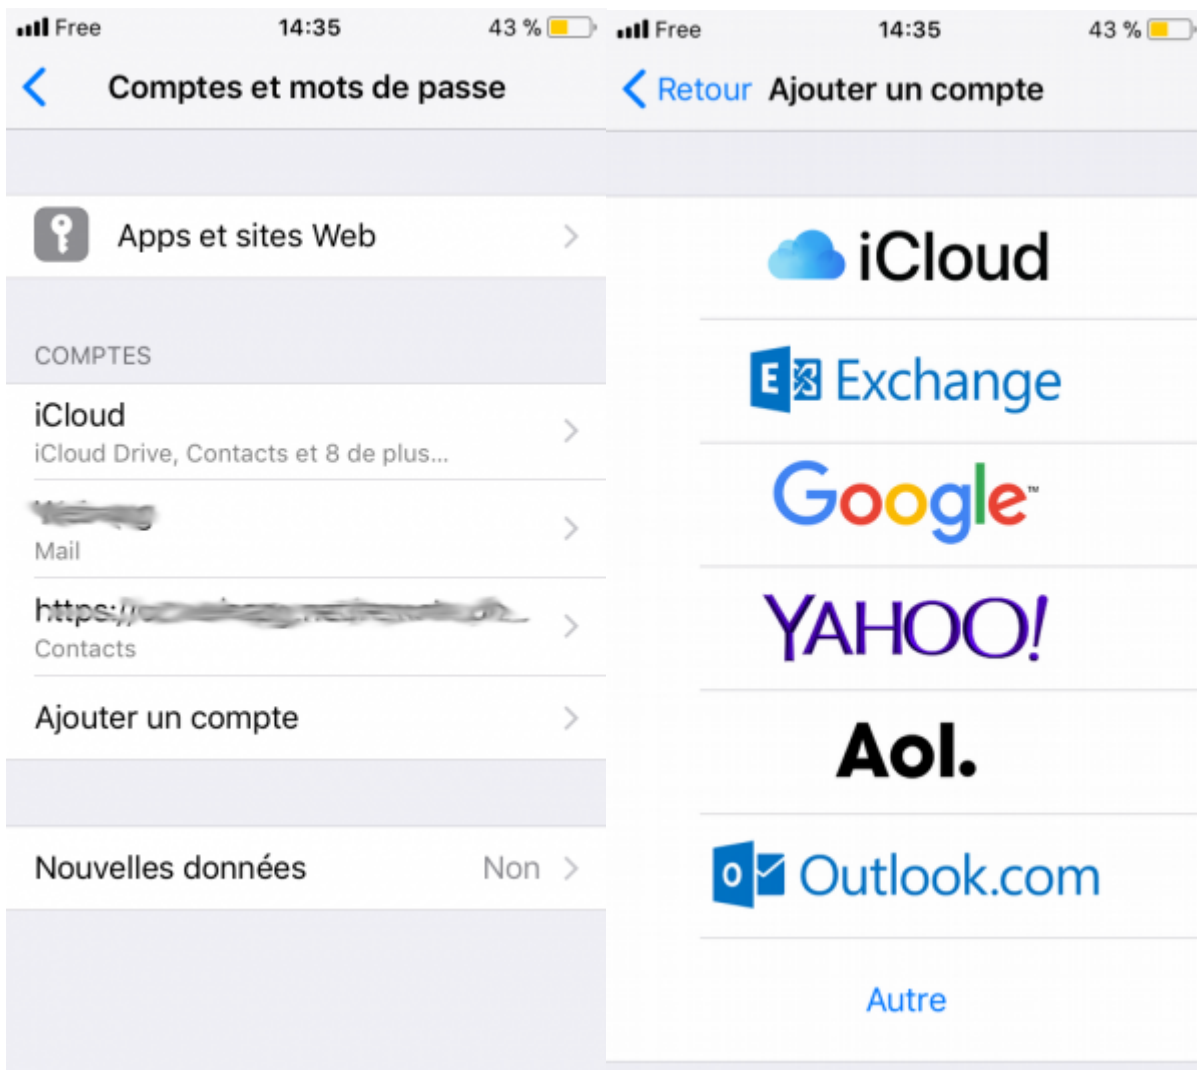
Free 14:35 43 %

Comptes et mots de passe

Apps et sites Web

COMPTES

iCloud
iCloud Drive, Contacts et 8 de plus...

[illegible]
Mail

https://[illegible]
Contacts

Ajouter un compte

Nouvelles données Non

Free 14:35 43 %

Retour Ajouter un compte

iCloud

Exchange

Google

YAHOO!

Aol.

Outlook.com

Autre